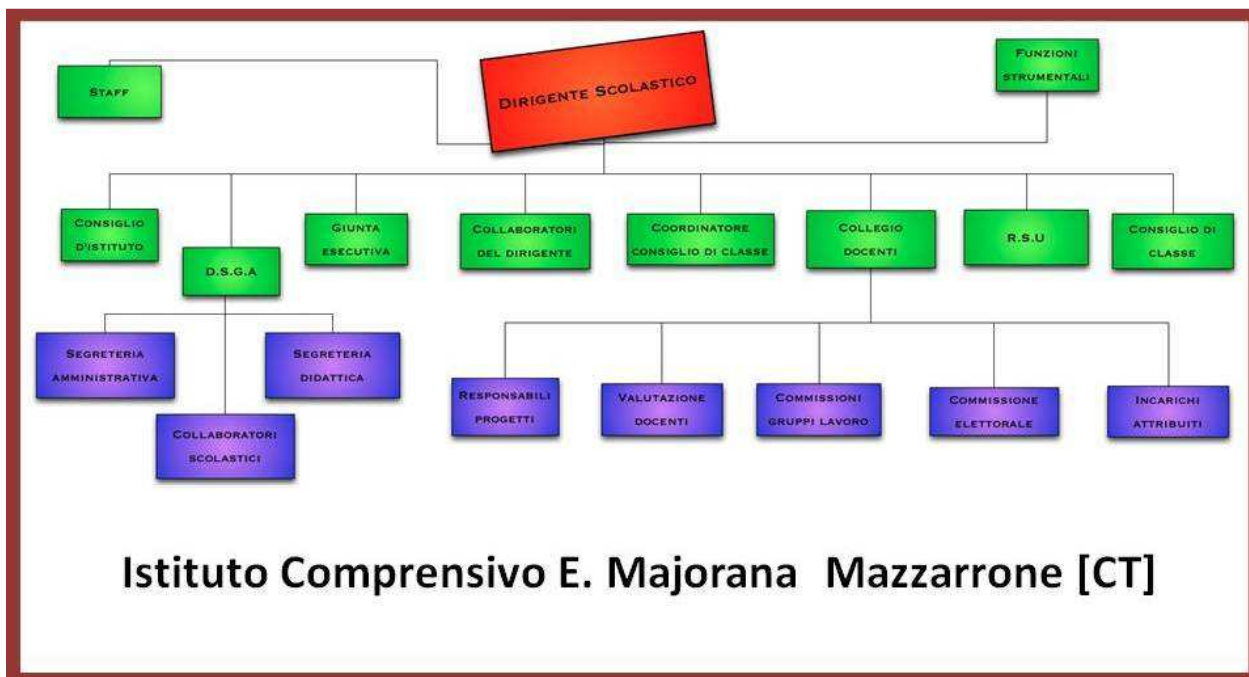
Staff

Dirigente Scolastico

Funzioni strumentali

Consiglio d'istituto

D.S.G.A

Giunta esecutiva

Collaboratori del dirigente

Coordinatore consiglio di classe

Collegio docenti

R.S.U

Consiglio di classe

Segreteria amministrativa

Segreteria didattica

Collaboratori scolastici

Responsabili progetti

Valutazione docenti

Commissioni gruppi lavoro

Commissione elettorale

Incarichi attribuiti

Istituto Comprensivo E. Majorana Mazzarrone [CT]